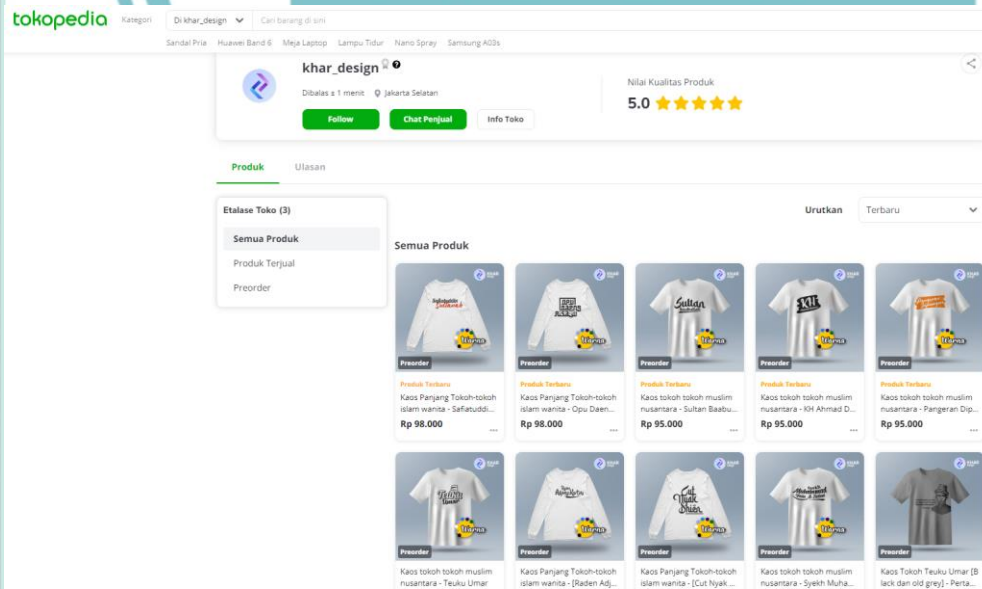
tokopedia Kategori Di khar_design Cari barang di sini

Sandal Pria Huawei Band 6 Meja Laptop Lampu Tidur Nano Spray Samsung A03s

khar_design

Dibalas ± 1 menit Jakarta Selatan

Follow Chat Penjual Info Toko

Nilai Kualitas Produk

5.0

Produk Ulasan

Etalase Toko (3)

Semua Produk

Produk Terjual

Preorder

Urutkan Terbaru

Semua Produk

Preorder
Produk Terbaru
Kaos Panjang Tokoh-tokoh islam wanita - Safiatuddi...
Rp 98.000

Preorder
Produk Terbaru
Kaos Panjang Tokoh-tokoh islam wanita - Opu Daen...
Rp 98.000

Preorder
Produk Terbaru
Kaos tokoh tokoh muslim nusantara - Sultan Baabu...
Rp 95.000

Preorder
Produk Terbaru
Kaos tokoh tokoh muslim nusantara - KH Ahmad D...
Rp 95.000

Preorder
Produk Terbaru
Kaos tokoh tokoh muslim nusantara - Pangeran Dip...
Rp 95.000

Preorder
Kaos tokoh tokoh muslim nusantara - Teuku Umar

Preorder
Kaos Panjang Tokoh-tokoh islam wanita - [Raden Adj...

Preorder
Kaos Panjang Tokoh-tokoh islam wanita - [Cut Nyak ...

Preorder
Kaos tokoh tokoh muslim nusantara - Syekh Muha...

Preorder
Kaos Tokoh Teuku Umar [Black dan old grey] - Perta...